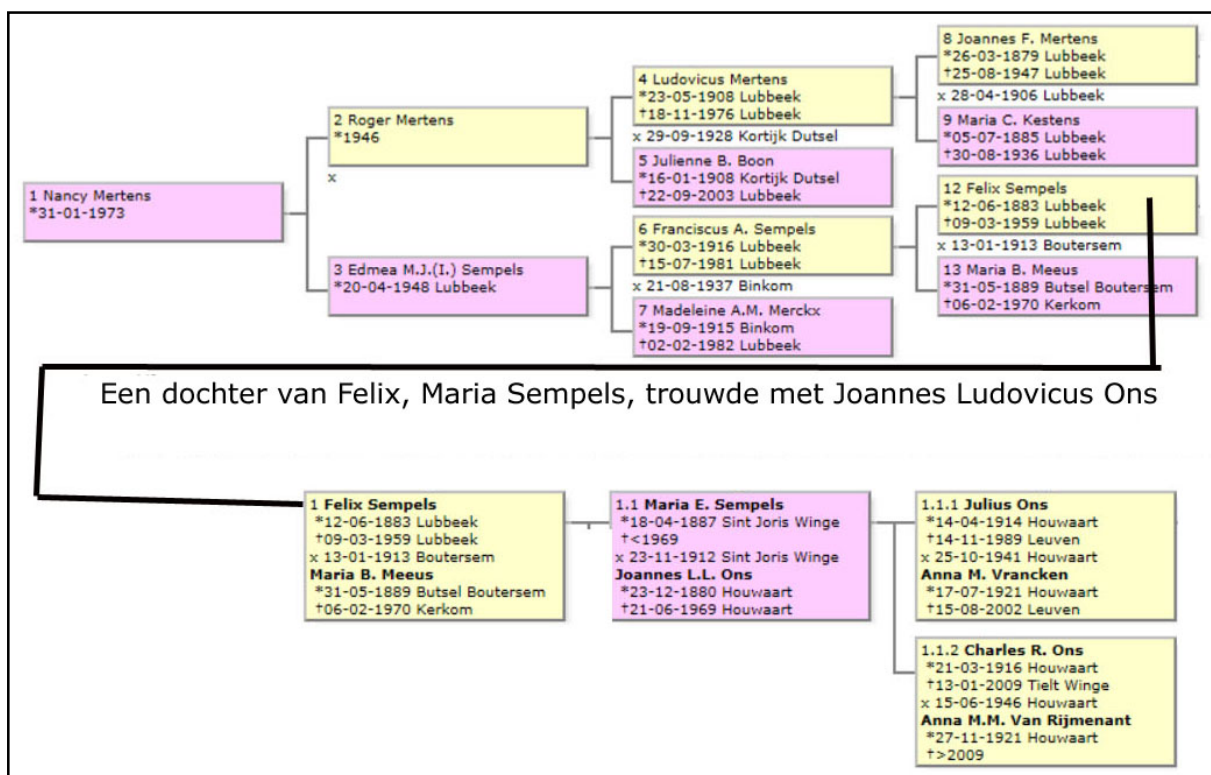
1 Nancy Mertens
*31-01-1973

2 Roger Mertens
*1946

x

3 Edmea M.J.(I.) Sempels
*20-04-1948 Lubbeek

4 Ludovicus Mertens
*23-05-1908 Lubbeek
†18-11-1976 Lubbeek

x 29-09-1928 Kortijk Dutsel

5 Julienne B. Boon
*16-01-1908 Kortijk Dutsel
†22-09-2003 Lubbeek

6 Franciscus A. Sempels
*30-03-1916 Lubbeek
†15-07-1981 Lubbeek

x 21-08-1937 Binkom

7 Madeleine A.M. Merckx
*19-09-1915 Binkom
†02-02-1982 Lubbeek

8 Joannes F. Mertens
*26-03-1879 Lubbeek
†25-08-1947 Lubbeek

x 28-04-1906 Lubbeek

9 Maria C. Kestens
*05-07-1885 Lubbeek
†30-08-1936 Lubbeek

12 Felix Sempels
*12-06-1883 Lubbeek
†09-03-1959 Lubbeek

x 13-01-1913 Boutersem

13 Maria B. Meeus
*31-05-1889 Butsel Boutersem
†06-02-1970 Kerkom

Een dochter van Felix, Maria Sempels, trouwde met Joannes Ludovicus Ons

1 Felix Sempels
*12-06-1883 Lubbeek
†09-03-1959 Lubbeek
x 13-01-1913 Boutersem
Maria B. Meeus
*31-05-1889 Butsel Boutersem
†06-02-1970 Kerkom

1.1 Maria E. Sempels
*18-04-1887 Sint Joris Winge
†<1969
x 23-11-1912 Sint Joris Winge
Joannes L.L. Ons
*23-12-1880 Houwaart
†21-06-1969 Houwaart

1.1.1 Julius Ons
*14-04-1914 Houwaart
†14-11-1989 Leuven
x 25-10-1941 Houwaart
Anna M. Vrancken
*17-07-1921 Houwaart
†15-08-2002 Leuven

1.1.2 Charles R. Ons
*21-03-1916 Houwaart
†13-01-2009 Tielt Winge
x 15-06-1946 Houwaart
Anna M.M. Van Rijmenant
*27-11-1921 Houwaart
†>2009